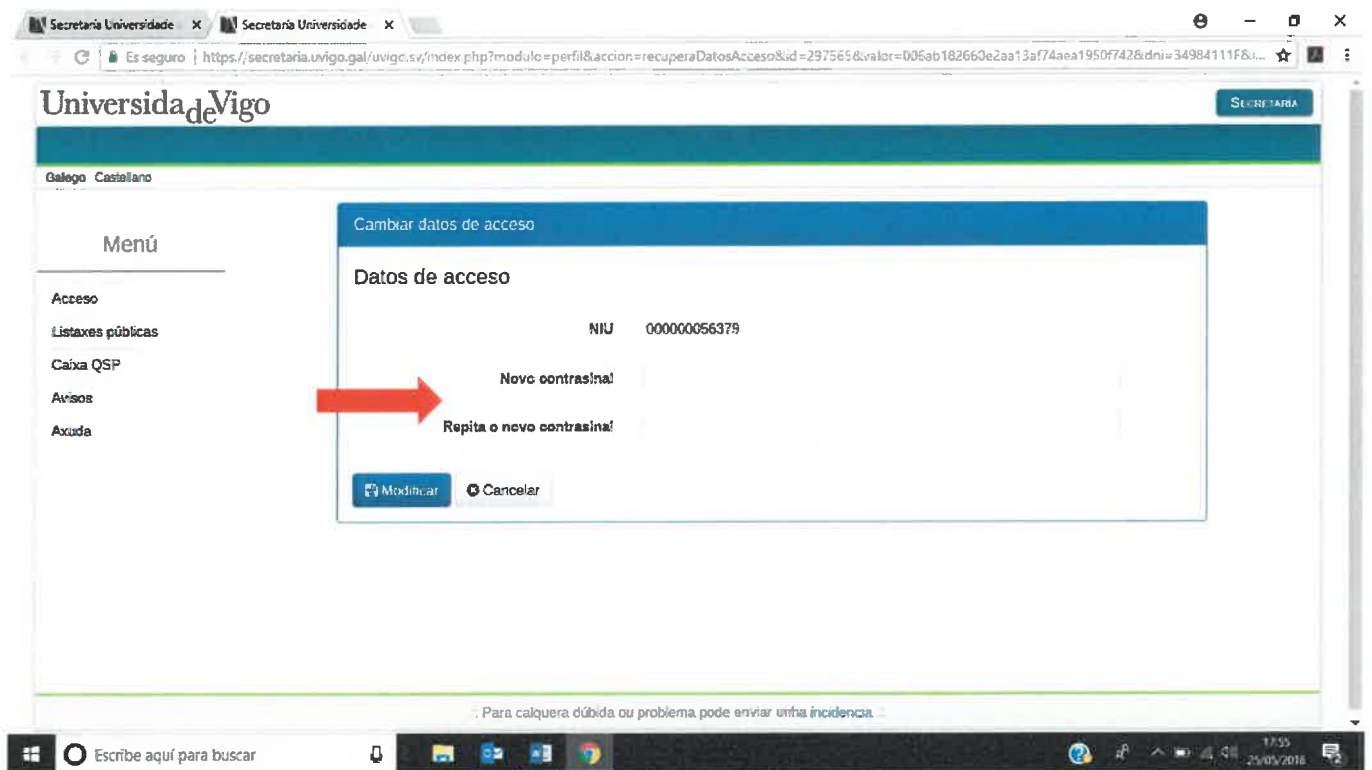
Secretaria Universidade ×
Secretaria Universidade ×

Es seguro | https://secretaria.uvigo.gal/uvigo.sv/index.php?modulo=perfil&accion=recuperaDatosAcceso&id=297565&valor=006ab182660e2aa13af74aea1950f742&dni=34984111F&i...

Universidade de Vigo

SECRETARIA

Galego Castellano

Menú

Acceso
Listaxes públicas
Caixa QSP
Avisos
Axuda

Cambiar datos de acceso

Datos de acceso

NIU 000000056379

Novo contrasinal

Repita o novo contrasinal

Modificar
Cancelar

:: Para calquera dúbida ou problema pode enviar unha incidencia ::

Escribe aquí para buscar

17:55
25/05/2018